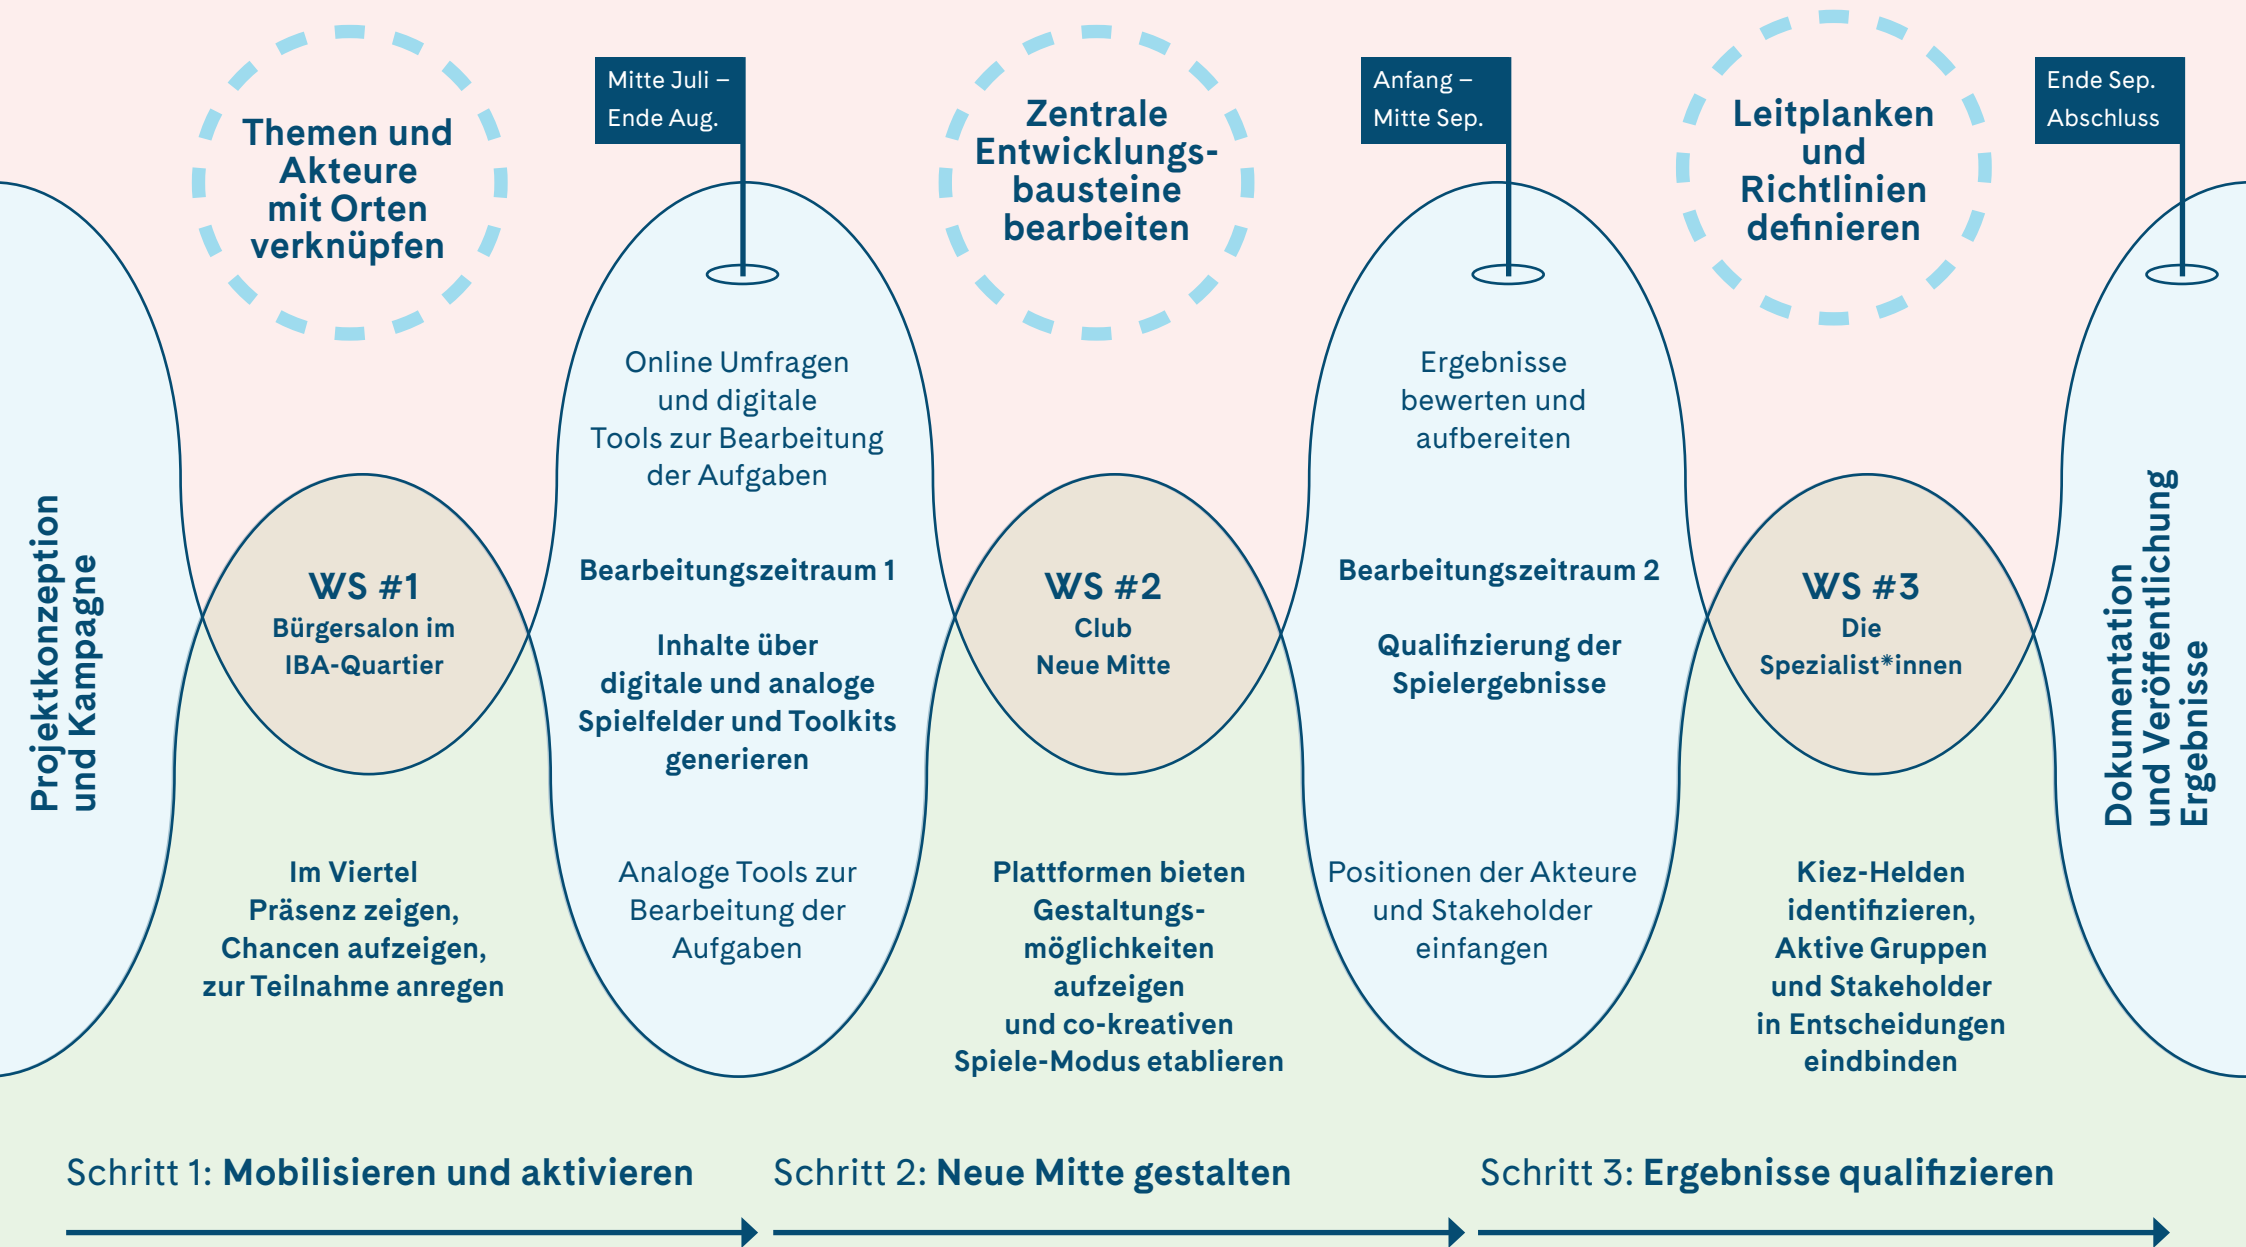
Themen und Akteure mit Orten verknüpfen

Mitte Juli – Ende Aug.

Zentrale Entwicklungsbausteine bearbeiten

Anfang – Mitte Sep.

Leitplanken und Richtlinien definieren

Ende Sep. Abschluss

Projektkonzeption und Kampagne

WS #1
Bürgersalon im IBA-Quartier

Im Viertel Präsenz zeigen, Chancen aufzeigen, zur Teilnahme anregen

Online Umfragen und digitale Tools zur Bearbeitung der Aufgaben

Bearbeitungszeitraum 1

Inhalte über digitale und analoge Spielfelder und Toolkits generieren

Analoge Tools zur Bearbeitung der Aufgaben

WS #2
Club Neue Mitte

Plattformen bieten Gestaltungsmöglichkeiten aufzeigen und co-kreativen Spiele-Modus etablieren

Ergebnisse bewerten und aufbereiten

Bearbeitungszeitraum 2

Qualifizierung der Spielergebnisse

Positionen der Akteure und Stakeholder einfangen

WS #3
Die Spezialist*innen

Kiez-Helden identifizieren, Aktive Gruppen und Stakeholder in Entscheidungen eindbinden

Dokumentation und Veröffentlichung Ergebnisse

Schritt 1: Mobilisieren und aktivieren

Schritt 2: Neue Mitte gestalten

Schritt 3: Ergebnisse qualifizieren